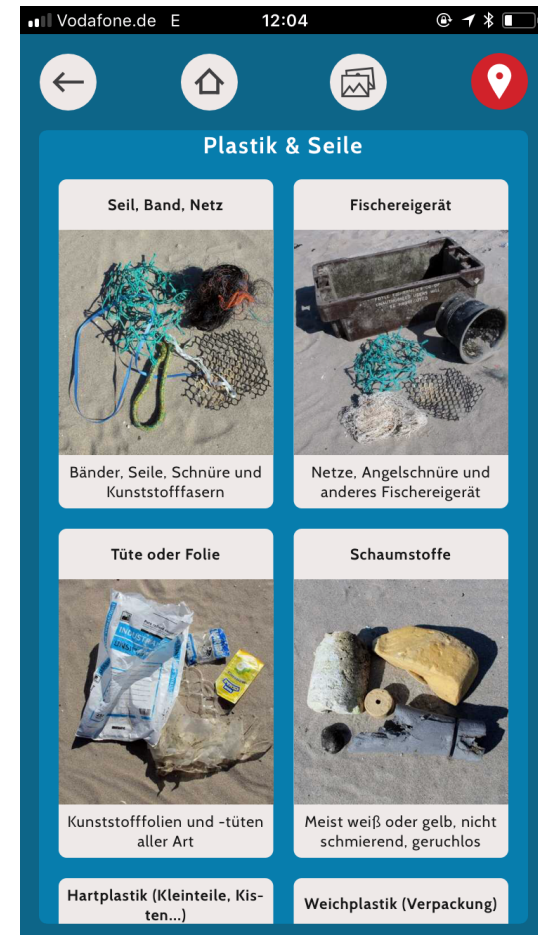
Vodafone.de E 12:04

Plastik & Seile

Seil, Band, Netz

Bänder, Seile, Schnüre und Kunststofffasern

Fischereigerät

Netze, Angelschnüre und anderes Fischereigerät

Tüte oder Folie

Kunststofffolien und -tüten aller Art

Schaumstoffe

Meist weiß oder gelb, nicht schmierend, geruchlos

Hartplastik (Kleinteile, Kisten...)

Weichplastik (Verpackung)